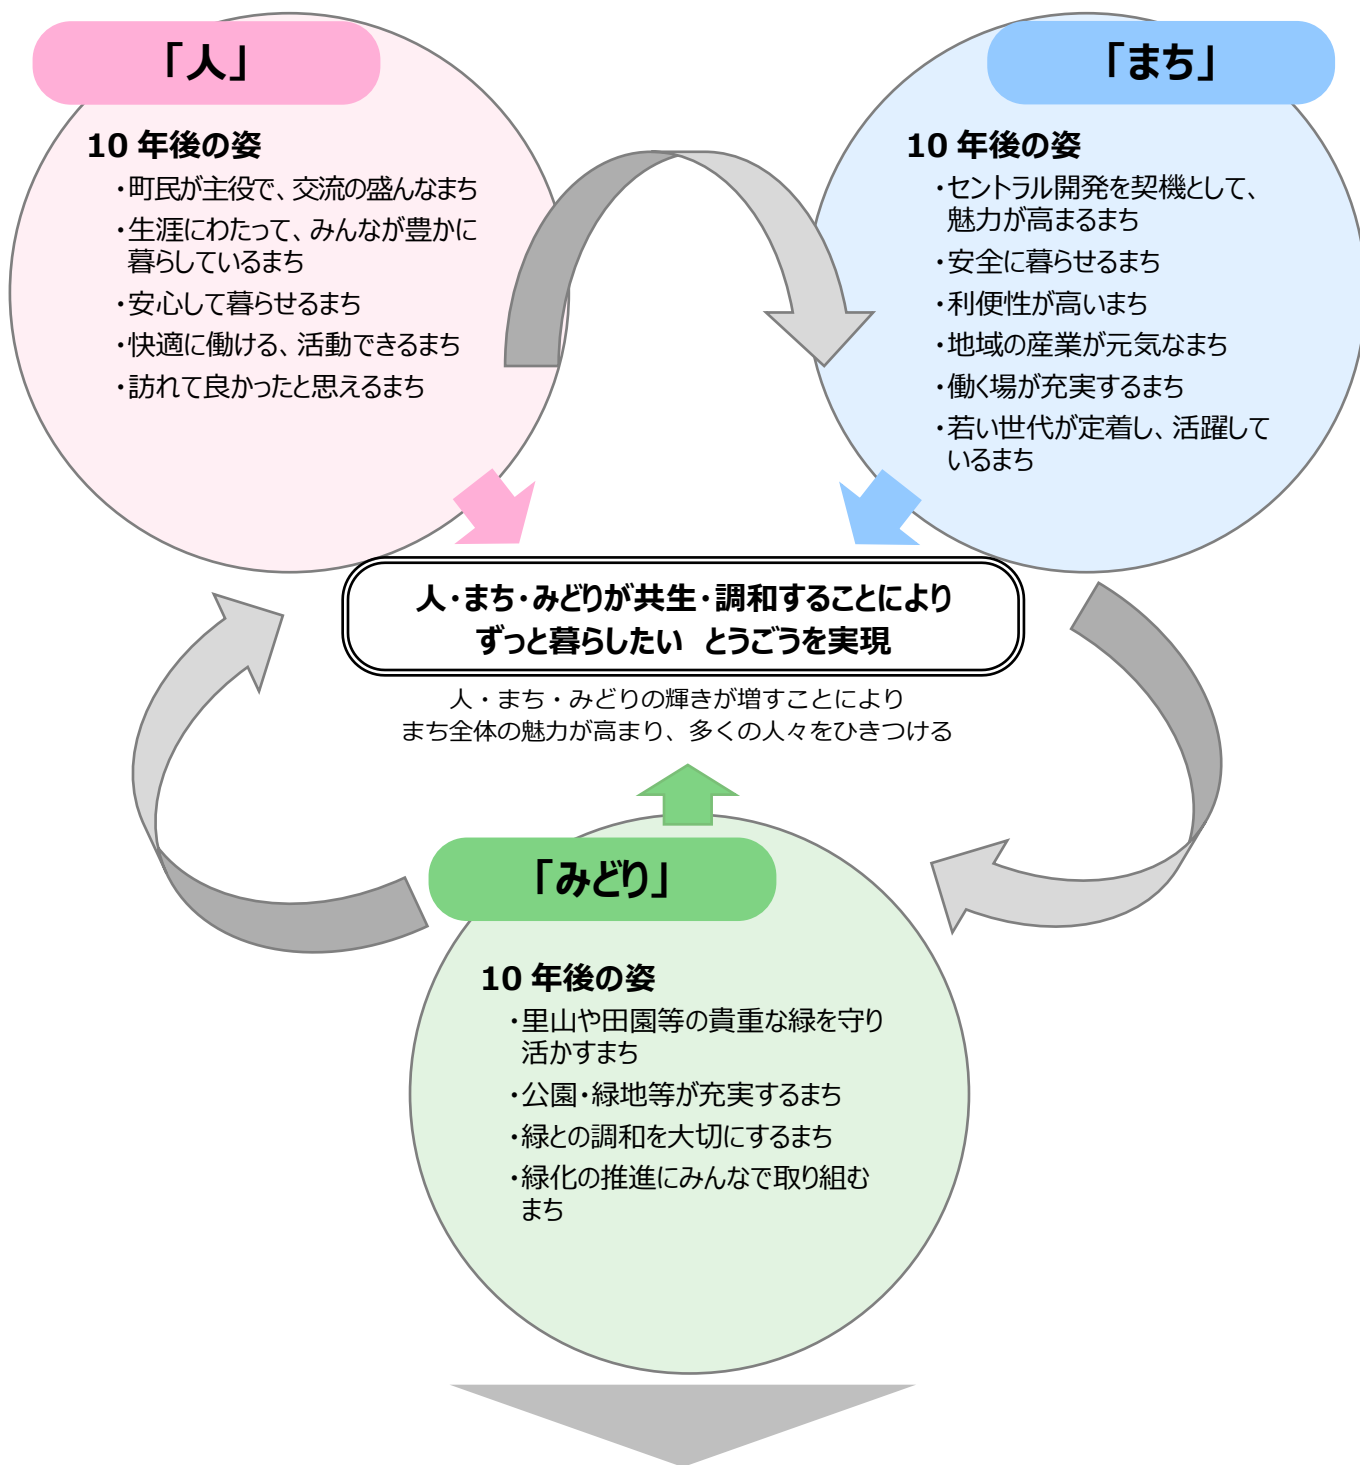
「人」

10 年後の姿

・町民が主役で、交流の盛んなまち

・生涯にわたって、みんなが豊かに暮らしているまち

・安心して暮らせるまち

・快適に働ける、活動できるまち

・訪れて良かったと思えるまち

「まち」

10 年後の姿

・セントラル開発を契機として、魅力が高まるまち

・安全に暮らせるまち

・利便性が高いまち

・地域の産業が元気なまち

・働く場が充実するまち

・若い世代が定着し、活躍しているまち

人・まち・みどりが共生・調和することにより
ずっと暮らしたい とうごうを実現

人・まち・みどりの輝きが増すことにより
まち全体の魅力が高まり、多くの人々をひきつける

「みどり」

10 年後の姿

・里山や田園等の貴重な緑を守り活かすまち

・公園・緑地等が充実するまち

・緑との調和を大切にするまち

・緑化の推進にみんなで取り組むまち